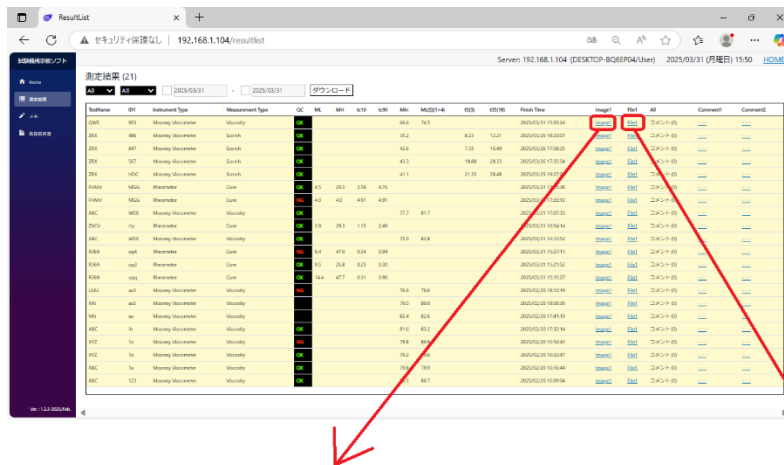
ResultList

セキュリティ保護なし | 192.168.1.104/resultlist

試験機用手順ソフト

Home
測定結果
メモ
取扱説明書

Ver.: 1.2.3-2025/Feb.

Server: 192.168.1.104 (DESKTOP-BQ6EP04/User) 2025/03/31 (月曜日) 15:50 HOME

測定結果 (21)

All All 2025/03/31 - 2025/03/31 ダウンロード

| TestName | ID1 | Instrument Type | Measurement Type | QC | ML | MH | ts10 | tc90 | Min | ML(1+4) | t5(3) | t35(18) | Finish Time | Image1 | File1 | All | Comment1 | Comment2 |
|---|---|---|---|---|---|---|---|---|---|---|---|---|---|---|---|---|---|---|
| QWE | 953 | Mooney Viscometer | Viscosity | OK | | | | | 66.6 | 74.5 | | | 2025/03/31 15:33:34 | Image1 | File1 | コメント(0) | | |
| ZRX | 486 | Mooney Viscometer | Scorch | OK | | | | | 31.2 | | 8.23 | 12.21 | 2025/03/28 18:23:07 | Image1 | File1 | コメント(0) | | |
| ZRX | 847 | Mooney Viscometer | Scorch | OK | | | | | 42.6 | | 7.35 | 16.40 | 2025/03/28 17:58:25 | Image1 | File1 | コメント(0) | | |
| ZRX | 567 | Mooney Viscometer | Scorch | OK | | | | | 43.3 | | 18.88 | 28.33 | 2025/03/28 17:35:54 | Image1 | File1 | コメント(0) | | |
| ZRX | HDC | Mooney Viscometer | Scorch | OK | | | | | 41.1 | | 21.33 | 38.48 | 2025/03/25 19:27:05 | Image1 | File1 | コメント(0) | | |
| FHMV | MGG | Rheometer | Cure | OK | 4.5 | 20.1 | 2.58 | 6.75 | | | | | 2025/03/31 17:58:06 | Image1 | File1 | コメント(0) | | |
| FHMV | MGG | Rheometer | Cure | NG | 4.0 | 4.0 | 4.91 | 4.91 | | | | | 2025/03/31 17:32:53 | Image1 | File1 | コメント(0) | | |
| ABC | WEB | Mooney Viscometer | Viscosity | OK | | | | | 77.7 | 81.7 | | | 2025/03/31 17:32:33 | Image1 | File1 | コメント(0) | | |
| ZXCV | rty | Rheometer | Cure | OK | 5.9 | 29.5 | 1.15 | 2.49 | | | | | 2025/03/31 10:54:14 | Image1 | File1 | コメント(0) | | |
| ABC | WEB | Mooney Viscometer | Viscosity | OK | | | | | 75.0 | 83.8 | | | 2025/03/31 10:13:52 | Image1 | File1 | コメント(0) | | |
| R369 | qq4 | Rheometer | Cure | NG | 6.4 | 47.0 | 0.24 | 0.94 | | | | | 2025/03/31 15:27:11 | Image1 | File1 | コメント(0) | | |
| R369 | qq3 | Rheometer | Cure | OK | 9.5 | 25.8 | 0.25 | 0.30 | | | | | 2025/03/31 15:25:52 | Image1 | File1 | コメント(0) | | |
| R369 | qqq | Rheometer | Cure | OK | 14.4 | 47.7 | 0.31 | 0.90 | | | | | 2025/03/31 15:15:27 | Image1 | File1 | コメント(0) | | |
| UUU | aa3 | Mooney Viscometer | Viscosity | NG | | | | | 74.6 | 76.6 | | | 2025/02/28 18:32:34 | Image1 | File1 | コメント(0) | | |
| NN | aa2 | Mooney Viscometer | Viscosity | | | | | | 76.0 | 80.0 | | | 2025/02/20 18:20:30 | Image1 | File1 | コメント(0) | | |
| NN | aa | Mooney Viscometer | Viscosity | | | | | | 82.4 | 82.6 | | | 2025/02/20 17:41:35 | Image1 | File1 | コメント(0) | | |
| ABC | 3s | Mooney Viscometer | Viscosity | OK | | | | | 81.6 | 83.2 | | | 2025/02/20 17:30:14 | Image1 | File1 | コメント(0) | | |
| XYZ | 5s | Mooney Viscometer | Viscosity | NG | | | | | 74.8 | 80.4 | | | 2025/02/20 16:54:43 | Image1 | File1 | コメント(0) | | |
| XYZ | 5s | Mooney Viscometer | Viscosity | OK | | | | | 79.2 | 79.6 | | | 2025/02/20 16:22:47 | Image1 | File1 | コメント(0) | | |
| ABC | 1s | Mooney Viscometer | Viscosity | OK | | | | | 79.8 | 84.8 | | | 2025/02/20 16:16:44 | Image1 | File1 | コメント(0) | | |
| ABC | 123 | Mooney Viscometer | Viscosity | OK | | | | | 82.5 | 88.7 | | | 2025/02/20 16:09:04 | Image1 | File1 | コメント(0) | | |